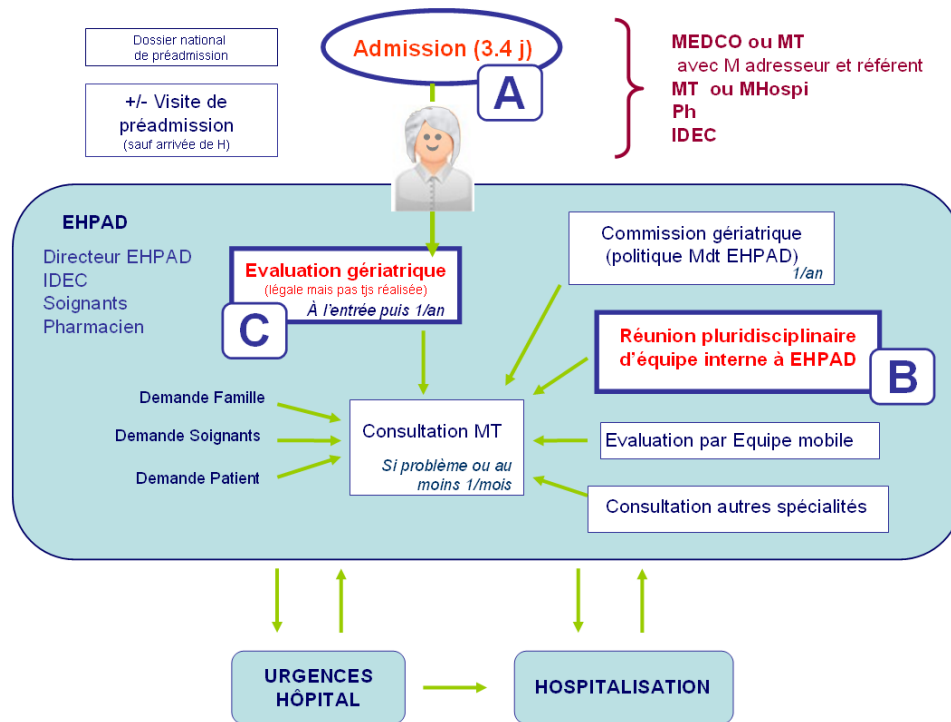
Dossier national de préadmission

+/- Visite de préadmission
(sauf arrivée de H)

Admission (3.4 j)

A

MEDCO ou MT
avec M adresseur et référent
MT ou MHospi
Ph
IDEC

EHPAD

Directeur EHPAD
IDEC
Soignants
Pharmacien

Evaluation gériatrique
(légale mais pas tjs réalisée)
À l'entrée puis 1/an

C

Commission gériatrique
(politique Mdt EHPAD)
1/an

Réunion pluridisciplinaire d'équipe interne à EHPAD

B

Demande Famille

Demande Soignants

Demande Patient

Consultation MT
Si problème ou au moins 1/mois

Evaluation par Equipe mobile

Consultation autres spécialités

URGENCES
HÔPITAL

HOSPITALISATION